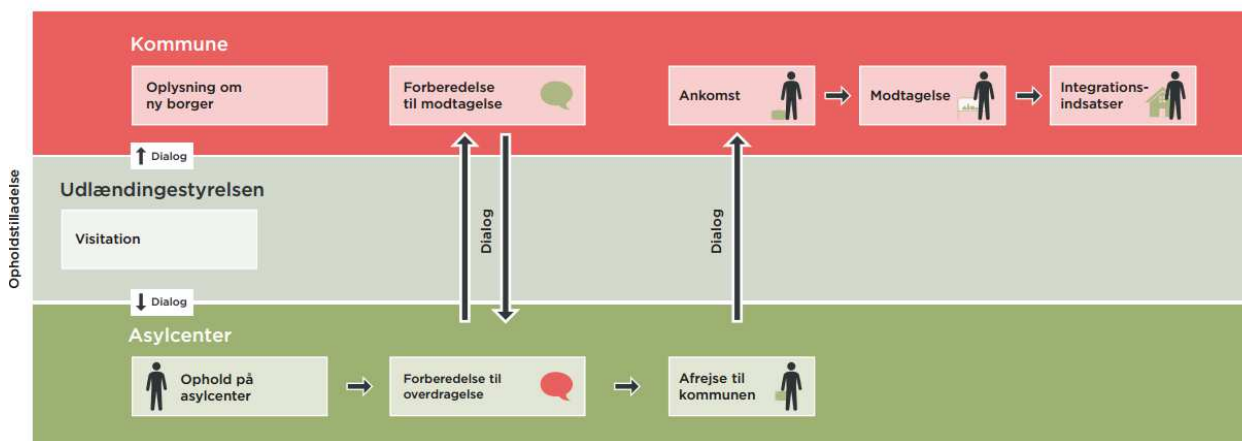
Opholdstilladelse

Kommune

Oplysning om ny borger

Forberedelse til modtagelse

Ankomst

Modtagelse

Integrationsindsatser

Dialog

Udlændingestyrelsen

Visitation

Dialog

Dialog

Dialog

Asylcenter

Ophold på asylcenter

Forberedelse til overdragelse

Afrejse til kommunen